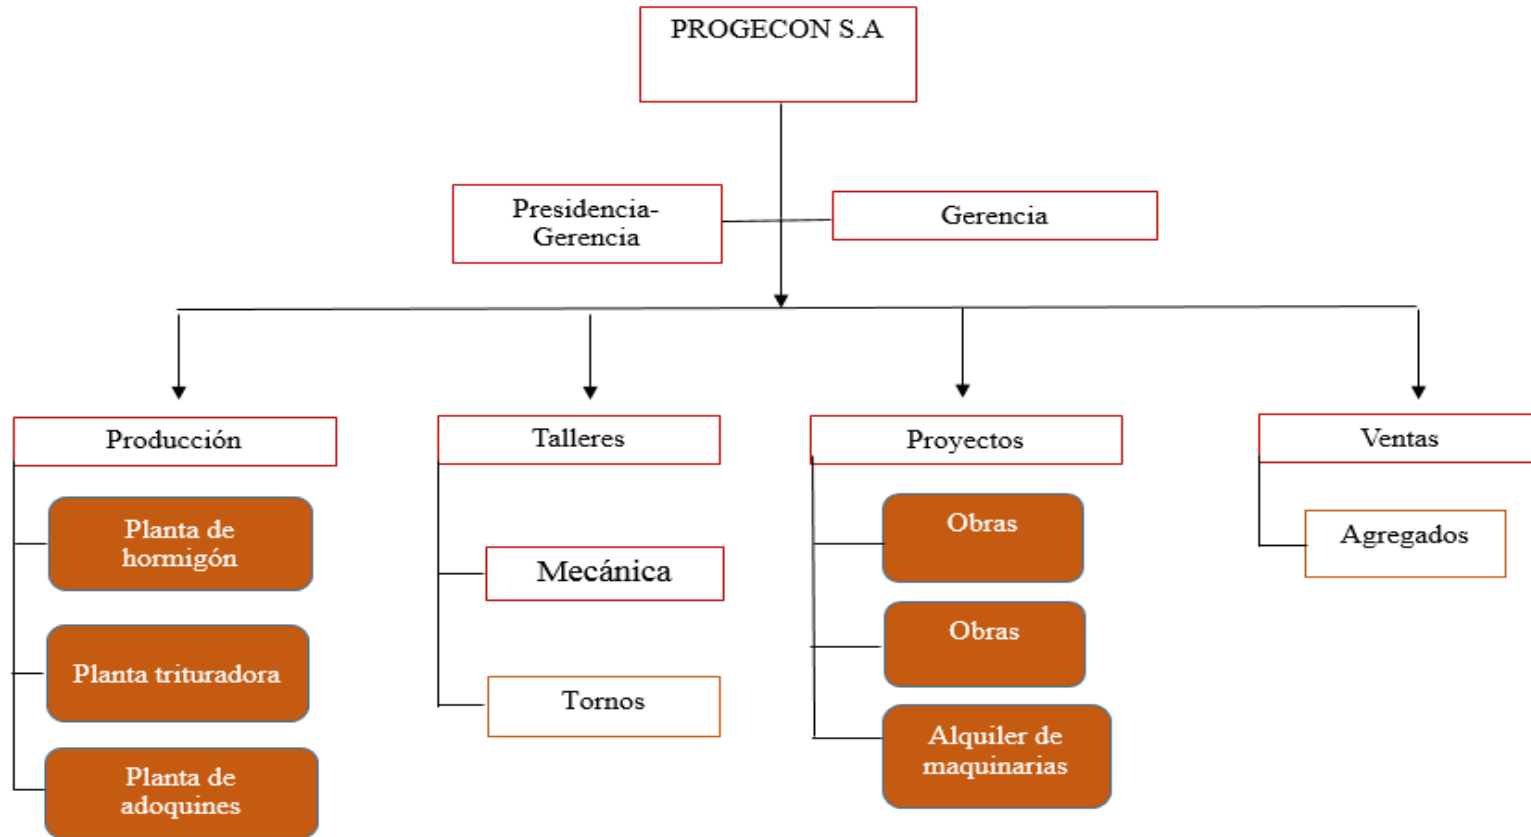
PROGECON S.A

Presidencia-Gerencia

Gerencia

Producción

Planta de hormigón

Planta trituradora

Planta de adoquines

Talleres

Mecánica

Tornos

Proyectos

Obras

Obras

Alquiler de maquinarias

Ventas

Agregados